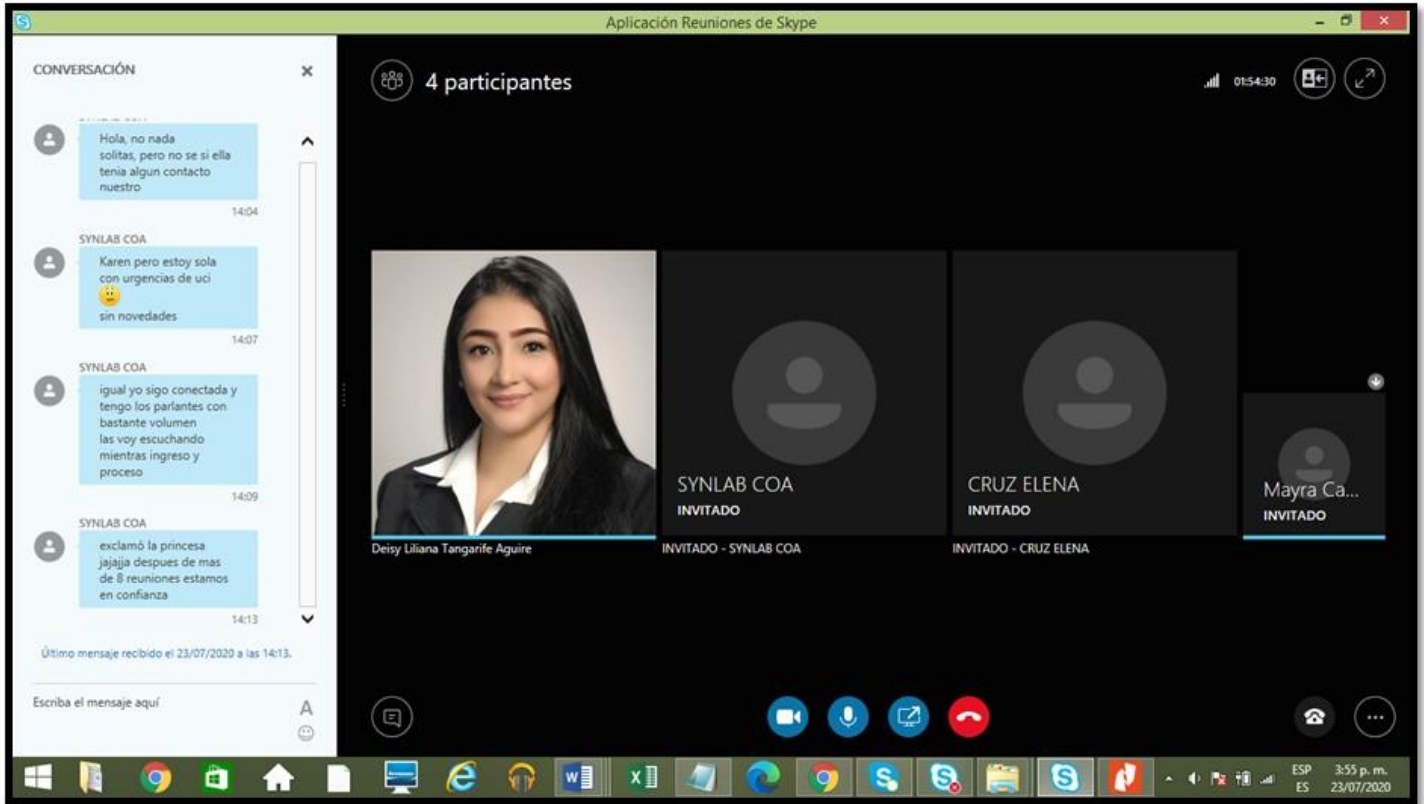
Aplicación Reuniones de Skype

CONVERSACIÓN

Hola, no nada solitas, pero no se si ella tenia algun contacto nuestro

14:04

SYNLAB COA

Karen pero estoy sola con urgencias de uci

sin novedades

14:07

SYNLAB COA

igual yo sigo conectada y tengo los parlantes con bastante volumen las voy escuchando mientras ingreso y proceso

14:09

SYNLAB COA

exclamó la princesa jajajja despues de mas de 8 reuniones estamos en confianza

14:13

Último mensaje recibido el 23/07/2020 a las 14:13.

Escriba el mensaje aquí

4 participantes

01:54:30

SYNLAB COA
INVITADO

CRUZ ELENA
INVITADO

Mayra Ca...
INVITADO

Deisy Liliana Tangarife Aguire

INVITADO - SYNLAB COA

INVITADO - CRUZ ELENA

ESP
ES

3:55 p. m.
23/07/2020